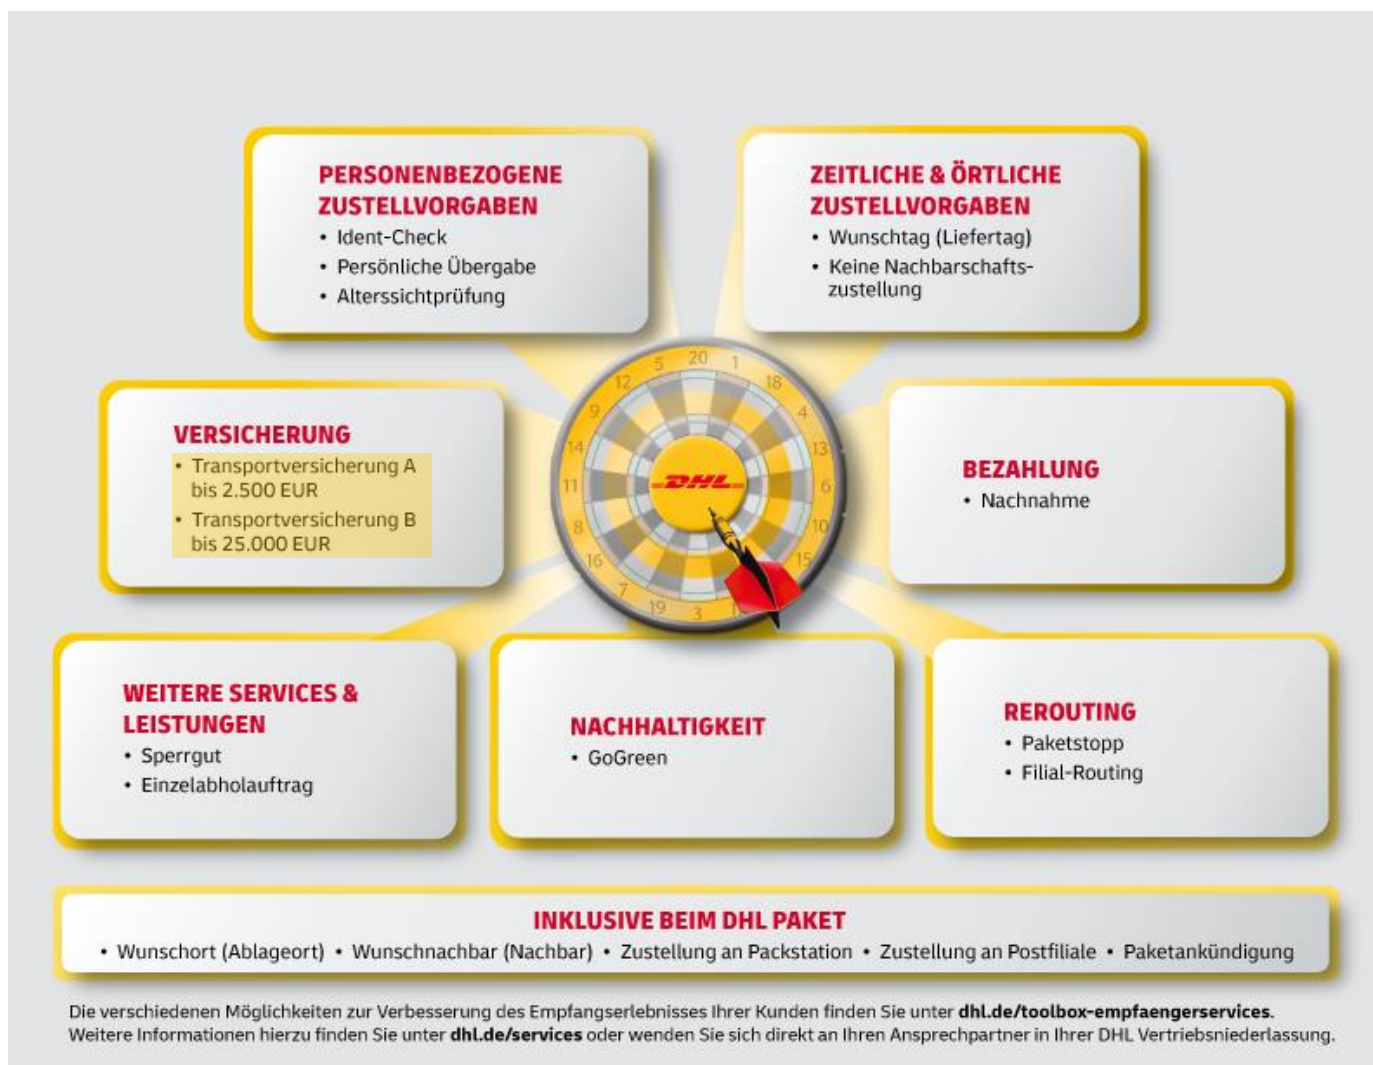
PERSONENBEZOGENE ZUSTELLVORGABEN
• Ident-Check
• Persönliche Übergabe
• Alterssichtprüfung

ZEITLICHE & ÖRTLICHE ZUSTELLVORGABEN
• Wunschtag (Liefertag)
• Keine Nachbarschaftszustellung

VERSICHERUNG
• Transportversicherung A bis 2.500 EUR
• Transportversicherung B bis 25.000 EUR

20 1 18 4 13 6 10 15 2 17 3 19 7 16 8 11 14 9 12 5

DHL

BEZAHLUNG
• Nachnahme

WEITERE SERVICES & LEISTUNGEN
• Sperrgut
• Einzelabholauftrag

NACHHALTIGKEIT
• GoGreen

REROUTING
• Paketstopp
• Filial-Routing

INKLUSIVE BEIM DHL PAKET
• Wunschort (Ablageort) • Wunschnachbar (Nachbar) • Zustellung an Packstation • Zustellung an Postfiliale • Paketankündigung

Die verschiedenen Möglichkeiten zur Verbesserung des Empfangserlebnisses Ihrer Kunden finden Sie unter dhl.de/toolbox-empfaengerservices.
Weitere Informationen hierzu finden Sie unter dhl.de/services oder wenden Sie sich direkt an Ihren Ansprechpartner in Ihrer DHL Vertriebsniederlassung.